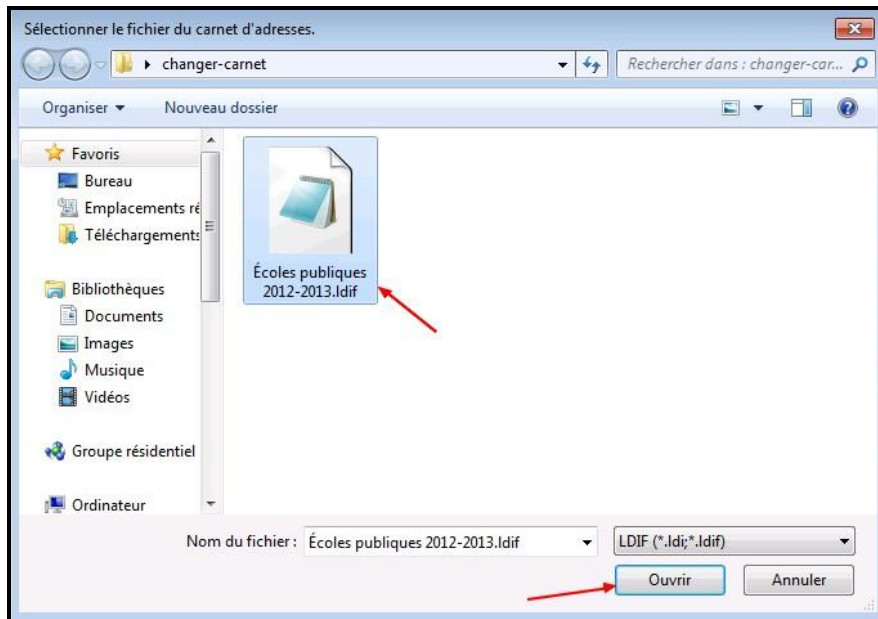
Sélectionner le fichier du carnet d'adresses.

changer-carnet

Rechercher dans : changer-car...

Organiser ▾ Nouveau dossier

Favoris
Bureau
Emplacements ré
Téléchargements

Bibliothèques
Documents
Images
Musique
Vidéos

Groupe résidentiel

Ordinateur

Écoles publiques 2012-2013.ldif

Nom du fichier : Écoles publiques 2012-2013.ldif

LDIF (*.ldi;*.ldif)

Ouvrir

Annuler